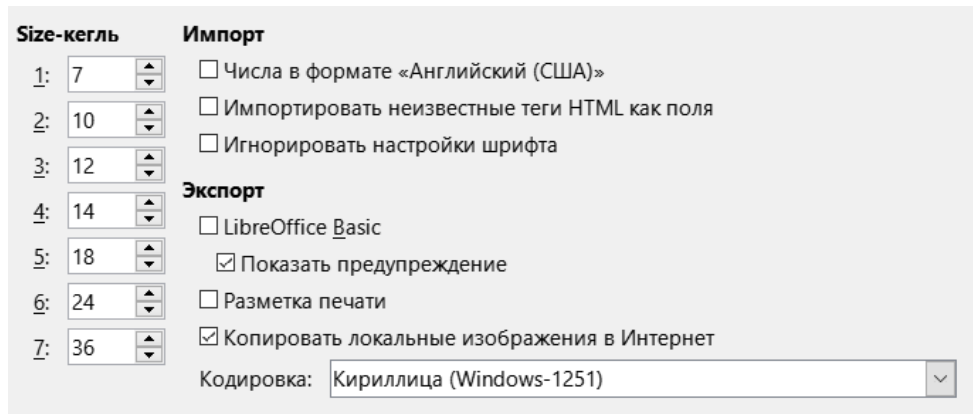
Size-кегль

1: 7
2: 10
3: 12
4: 14
5: 18
6: 24
7: 36

Импорт

☐ Числа в формате «Английский (США)»
☐ Импортировать неизвестные теги HTML как поля
☐ Игнорировать настройки шрифта

Экспорт

☐ LibreOffice Basic
☑ Показать предупреждение
☐ Разметка печати
☑ Копировать локальные изображения в Интернет

Кодировка: Кириллица (Windows-1251)